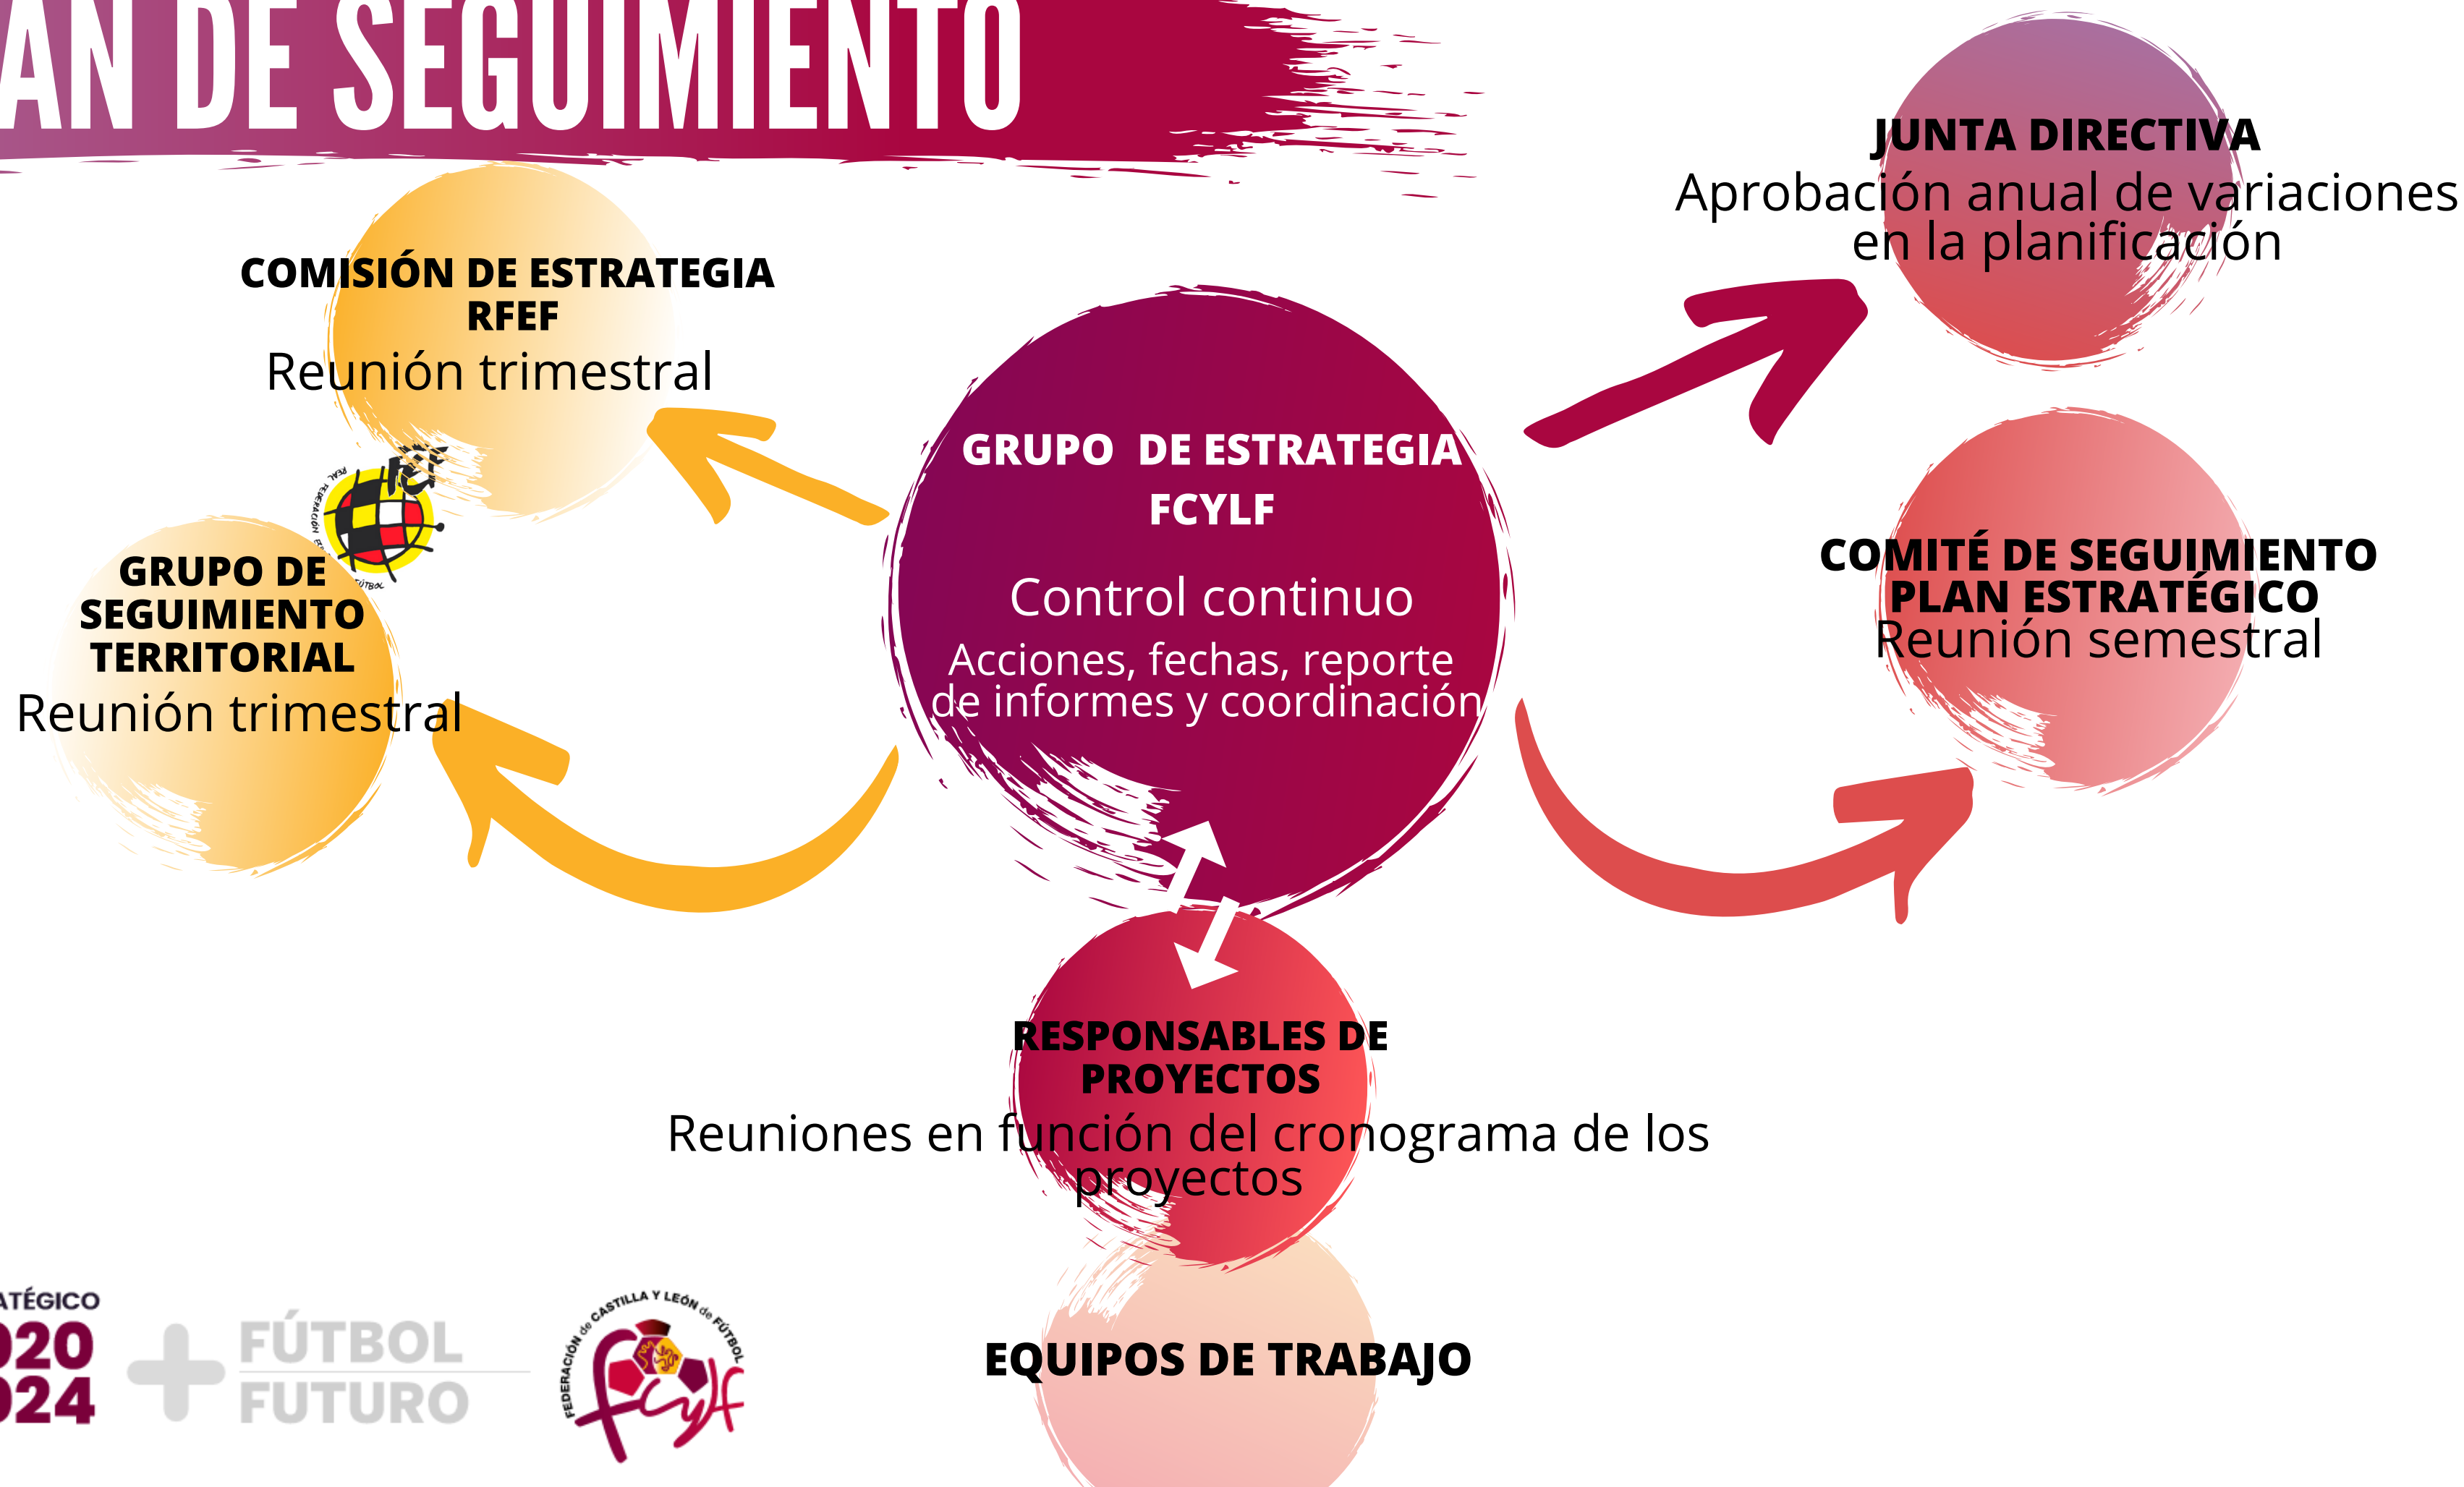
AN DE SEGUIMIENTO

JUNTA DIRECTIVA
Aprobación anual de variaciones en la planificación

COMISIÓN DE ESTRATEGIA RFEF
Reunión trimestral

GRUPO DE ESTRATEGIA FCYLF
Control continuo
Acciones, fechas, reporte de informes y coordinación

GRUPO DE SEGUIMIENTO TERRITORIAL
Reunión trimestral

COMITÉ DE SEGUIMIENTO PLAN ESTRATÉGICO
Reunión semestral

RESPONSABLES DE PROYECTOS
Reuniones en función del cronograma de los proyectos

EQUIPOS DE TRABAJO

ATÉGICO
)20
)24
FÚTBOL
FUTURO

FEDERACIÓN de CASTILLA Y LEÓN de FÚTBOL
fcylf